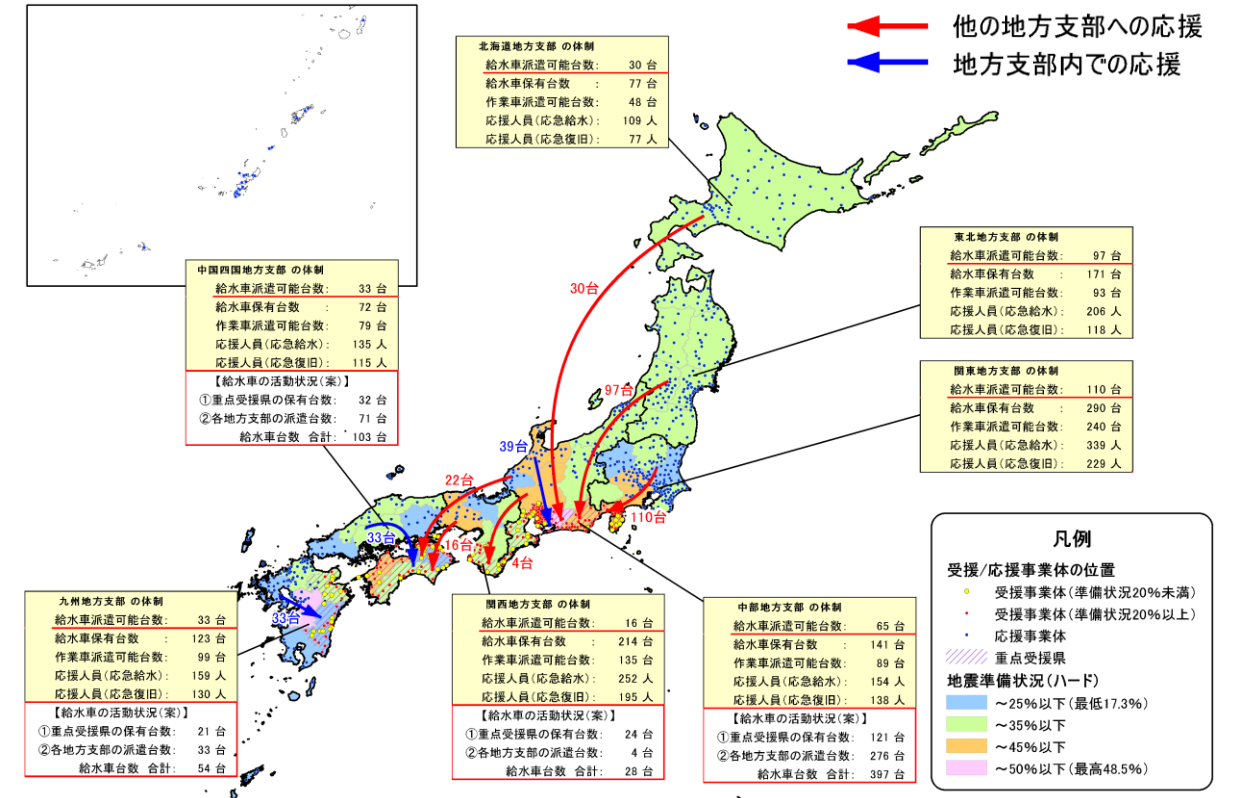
他の地方支部への応援
地方支部内での応援

北海道地方支部 の体制
| | |
|---|---|
| 給水車派遣可能台数: | 30 台 |
| 給水車保有台数 : | 77 台 |
| 作業車派遣可能台数: | 48 台 |
| 応援人員(応急給水): | 109 人 |
| 応援人員(応急復旧): | 77 人 |

東北地方支部 の体制
| | |
|---|---|
| 給水車派遣可能台数: | 97 台 |
| 給水車保有台数 : | 171 台 |
| 作業車派遣可能台数: | 93 台 |
| 応援人員(応急給水): | 206 人 |
| 応援人員(応急復旧): | 118 人 |

関東地方支部 の体制
| | |
|---|---|
| 給水車派遣可能台数: | 110 台 |
| 給水車保有台数 : | 290 台 |
| 作業車派遣可能台数: | 240 台 |
| 応援人員(応急給水): | 339 人 |
| 応援人員(応急復旧): | 229 人 |

中国四国地方支部 の体制
| | |
|---|---|
| 給水車派遣可能台数: | 33 台 |
| 給水車保有台数 : | 72 台 |
| 作業車派遣可能台数: | 79 台 |
| 応援人員(応急給水): | 135 人 |
| 応援人員(応急復旧): | 115 人 |

【給水車の活動状況(案)】
①重点受援県の保有台数: 32 台
②各地方支部の派遣台数: 71 台
給水車台数 合計: 103 台

30台
97台
39台
22台
33台
16台
4台
110台
33台

九州地方支部 の体制
| | |
|---|---|
| 給水車派遣可能台数: | 33 台 |
| 給水車保有台数 : | 123 台 |
| 作業車派遣可能台数: | 99 台 |
| 応援人員(応急給水): | 159 人 |
| 応援人員(応急復旧): | 130 人 |

【給水車の活動状況(案)】
①重点受援県の保有台数: 21 台
②各地方支部の派遣台数: 33 台
給水車台数 合計: 54 台

関西地方支部 の体制
| | |
|---|---|
| 給水車派遣可能台数: | 16 台 |
| 給水車保有台数 : | 214 台 |
| 作業車派遣可能台数: | 135 台 |
| 応援人員(応急給水): | 252 人 |
| 応援人員(応急復旧): | 195 人 |

【給水車の活動状況(案)】
①重点受援県の保有台数: 24 台
②各地方支部の派遣台数: 4 台
給水車台数 合計: 28 台

中部地方支部 の体制
| | |
|---|---|
| 給水車派遣可能台数: | 65 台 |
| 給水車保有台数 : | 141 台 |
| 作業車派遣可能台数: | 89 台 |
| 応援人員(応急給水): | 154 人 |
| 応援人員(応急復旧): | 138 人 |

【給水車の活動状況(案)】
①重点受援県の保有台数: 121 台
②各地方支部の派遣台数: 276 台
給水車台数 合計: 397 台

凡例
受援/応援事業体の位置
受援事業体(準備状況20%未満)
受援事業体(準備状況20%以上)
応援事業体
重点受援県
地震準備状況(ハード)
~25%以下(最低17.3%)
~35%以下
~45%以下
~50%以下(最高48.5%)